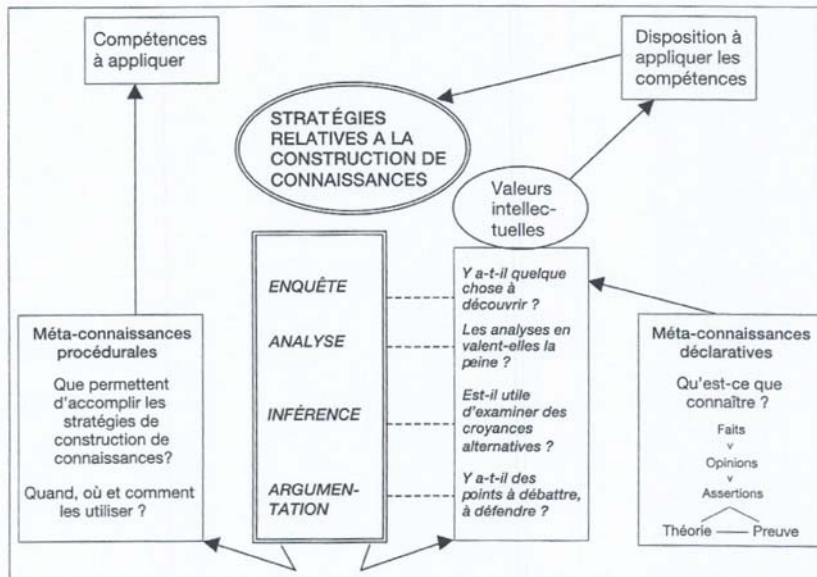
Compétences à appliquer

Disposition à appliquer les compétences

STRATÉGIES RELATIVES A LA CONSTRUCTION DE CONNAISSANCES

Valeurs intellectuelles

ENQUÊTE

ANALYSE

INFÉRENCE

ARGUMENTATION

Y a-t-il quelque chose à découvrir ?

Les analyses en valent-elles la peine ?

Est-il utile d'examiner des croyances alternatives ?

Y a-t-il des points à débattre, à défendre ?

Méta-connaissances procédurales

Que permettent d'accomplir les stratégies de construction de connaissances?

Quand, où et comment les utiliser ?

Méta-connaissances déclaratives

Qu'est-ce que connaître ?

Faits
v
Opinions
v
Assertions

Théorie — Preuve